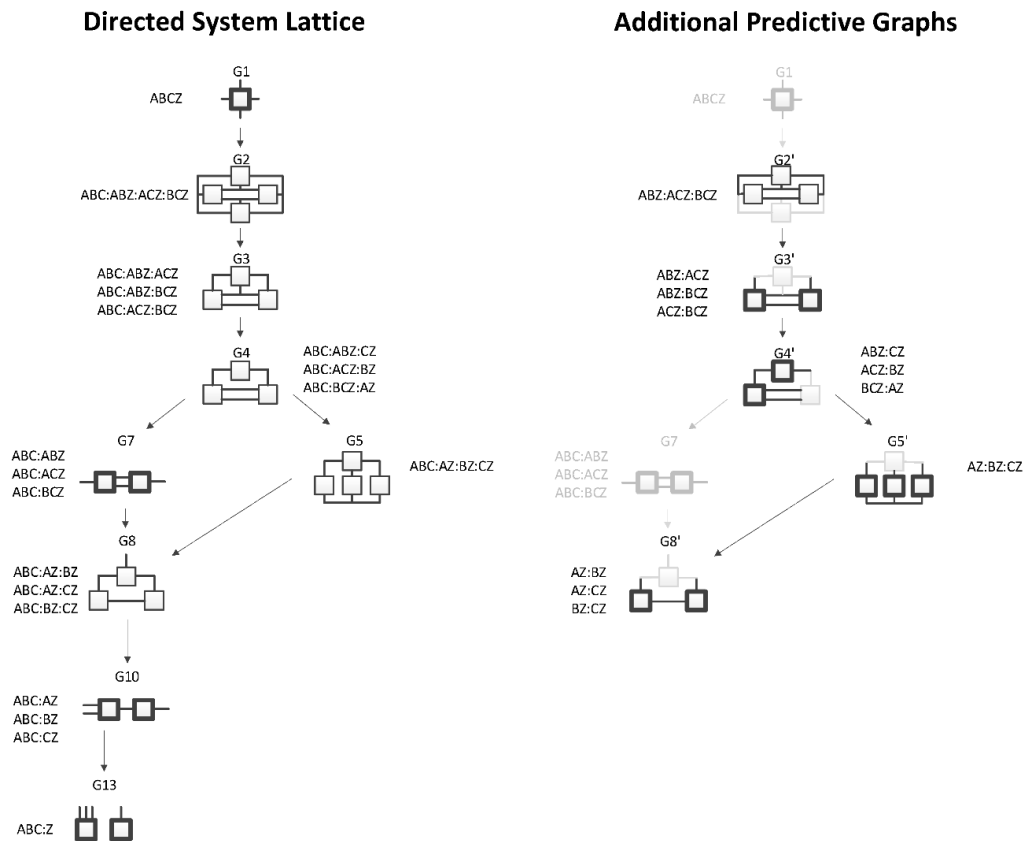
Directed System Lattice

G1
ABCZ

G2
ABC:ABZ:ACZ:BCZ

G3
ABC:ABZ:ACZ
ABC:ABZ:BCZ
ABC:ACZ:BCZ

G4
ABC:ABZ:CZ
ABC:ACZ:BZ
ABC:BCZ:AZ

G7
ABC:ABZ
ABC:ACZ
ABC:BCZ

G5
ABC:AZ:BZ:CZ

G8
ABC:AZ:BZ
ABC:AZ:CZ
ABC:BZ:CZ

G10
ABC:AZ
ABC:BZ
ABC:CZ

G13
ABC:Z

Additional Predictive Graphs

G1
ABCZ

G2'
ABZ:ACZ:BCZ

G3'
ABZ:ACZ
ABZ:BCZ
ACZ:BCZ

G4'
ABZ:CZ
ACZ:BZ
BCZ:AZ

G7
ABC:ABZ
ABC:ACZ
ABC:BCZ

G5'
AZ:BZ:CZ

G8'
AZ:BZ
AZ:CZ
BZ:CZ